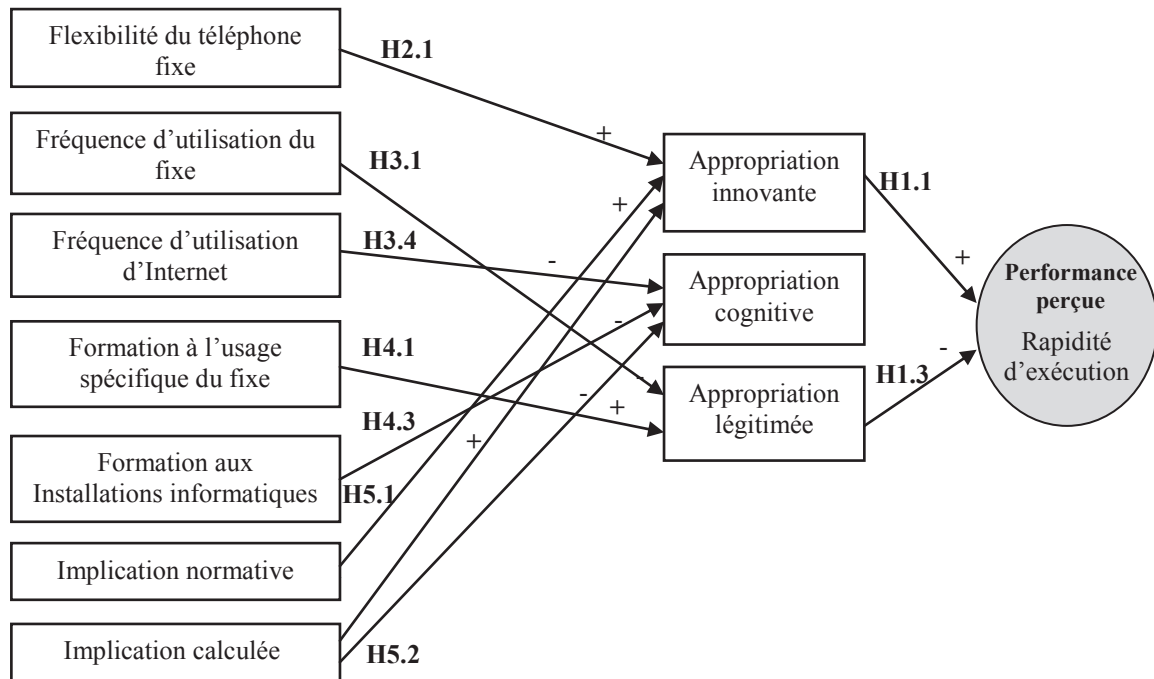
Flexibilité du téléphone fixe

H2.1

+

Fréquence d'utilisation du fixe

H3.1

+

Appropriation innovante

H1.1

Fréquence d'utilisation d'Internet

H3.4

-

Appropriation cognitive

+

Performance perçue
Rapidité d'exécution

-

Formation à l'usage spécifique du fixe

H4.1

Appropriation légitimée

H1.3

-

-

+

H4.3

+

Formation aux Installations informatiques

H5.1

Implication normative

Implication calculée

H5.2